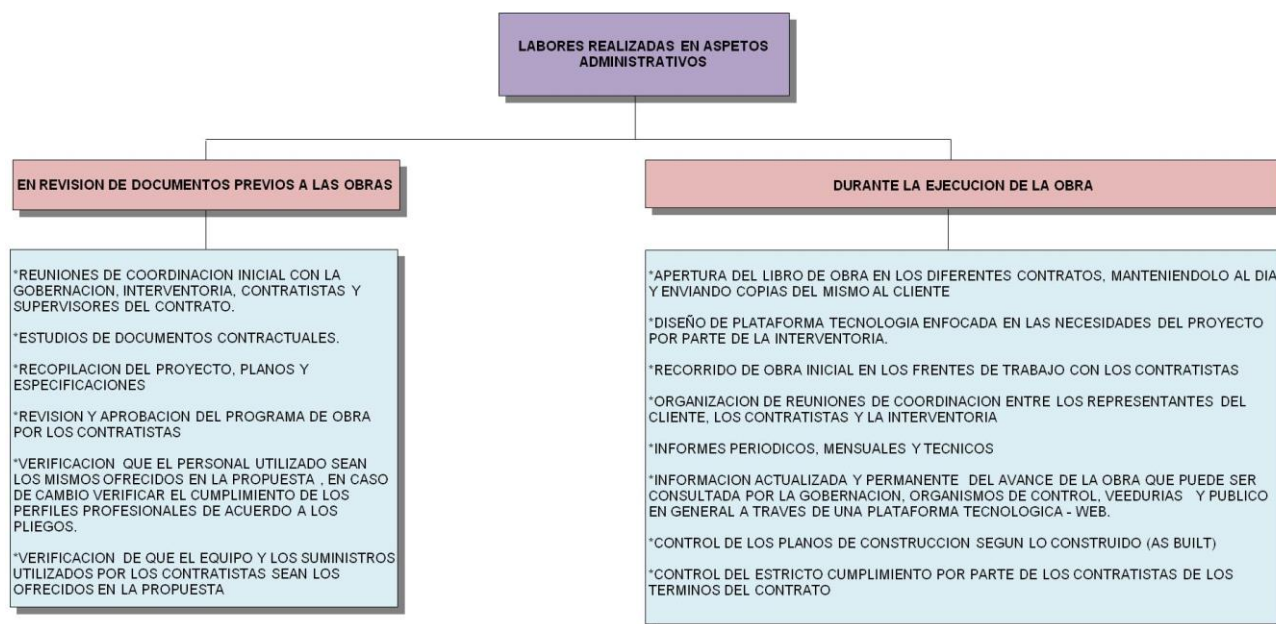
LABORES REALIZADAS EN ASPETOS ADMINISTRATIVOS

EN REVISION DE DOCUMENTOS PREVIOS A LAS OBRAS

*REUNIONES DE COORDINACION INICIAL CON LA GOBERNACION, INTERVENTORIA, CONTRATISTAS Y SUPERVISORES DEL CONTRATO.

*ESTUDIOS DE DOCUMENTOS CONTRACTUALES.

*RECOPILACION DEL PROYECTO, PLANOS Y ESPECIFICACIONES

*REVISION Y APROBACION DEL PROGRAMA DE OBRA POR LOS CONTRATISTAS

*VERIFICACION QUE EL PERSONAL UTILIZADO SEAN LOS MISMOS OFRECIDOS EN LA PROPUESTA , EN CASO DE CAMBIO VERIFICAR EL CUMPLIMIENTO DE LOS PERFILES PROFESIONALES DE ACUERDO A LOS PLIEGOS.

*VERIFICACION DE QUE EL EQUIPO Y LOS SUMINISTROS UTILIZADOS POR LOS CONTRATISTAS SEAN LOS OFRECIDOS EN LA PROPUESTA

DURANTE LA EJECUCION DE LA OBRA

*APERTURA DEL LIBRO DE OBRA EN LOS DIFERENTES CONTRATOS, MANTENIENDOLO AL DIA Y ENVIANDO COPIAS DEL MISMO AL CLIENTE

*DISEÑO DE PLATAFORMA TECNOLOGIA ENFOCADA EN LAS NECESIDADES DEL PROYECTO POR PARTE DE LA INTERVENTORIA.

*RECORRIDO DE OBRA INICIAL EN LOS FRENTES DE TRABAJO CON LOS CONTRATISTAS

*ORGANIZACION DE REUNIONES DE COORDINACION ENTRE LOS REPRESENTANTES DEL CLIENTE, LOS CONTRATISTAS Y LA INTERVENTORIA

*INFORMES PERIODICOS, MENSUALES Y TECNICOS

*INFORMACION ACTUALIZADA Y PERMANENTE DEL AVANCE DE LA OBRA QUE PUEDE SER CONSULTADA POR LA GOBERNACION, ORGANISMOS DE CONTROL, VEEDURIAS Y PUBLICO EN GENERAL A TRAVES DE UNA PLATAFORMA TECNOLOGICA - WEB.

*CONTROL DE LOS PLANOS DE CONSTRUCCION SEGUN LO CONSTRUIDO (AS BUILT)

*CONTROL DEL ESTRICTO CUMPLIMIENTO POR PARTE DE LOS CONTRATISTAS DE LOS TERMINOS DEL CONTRATO